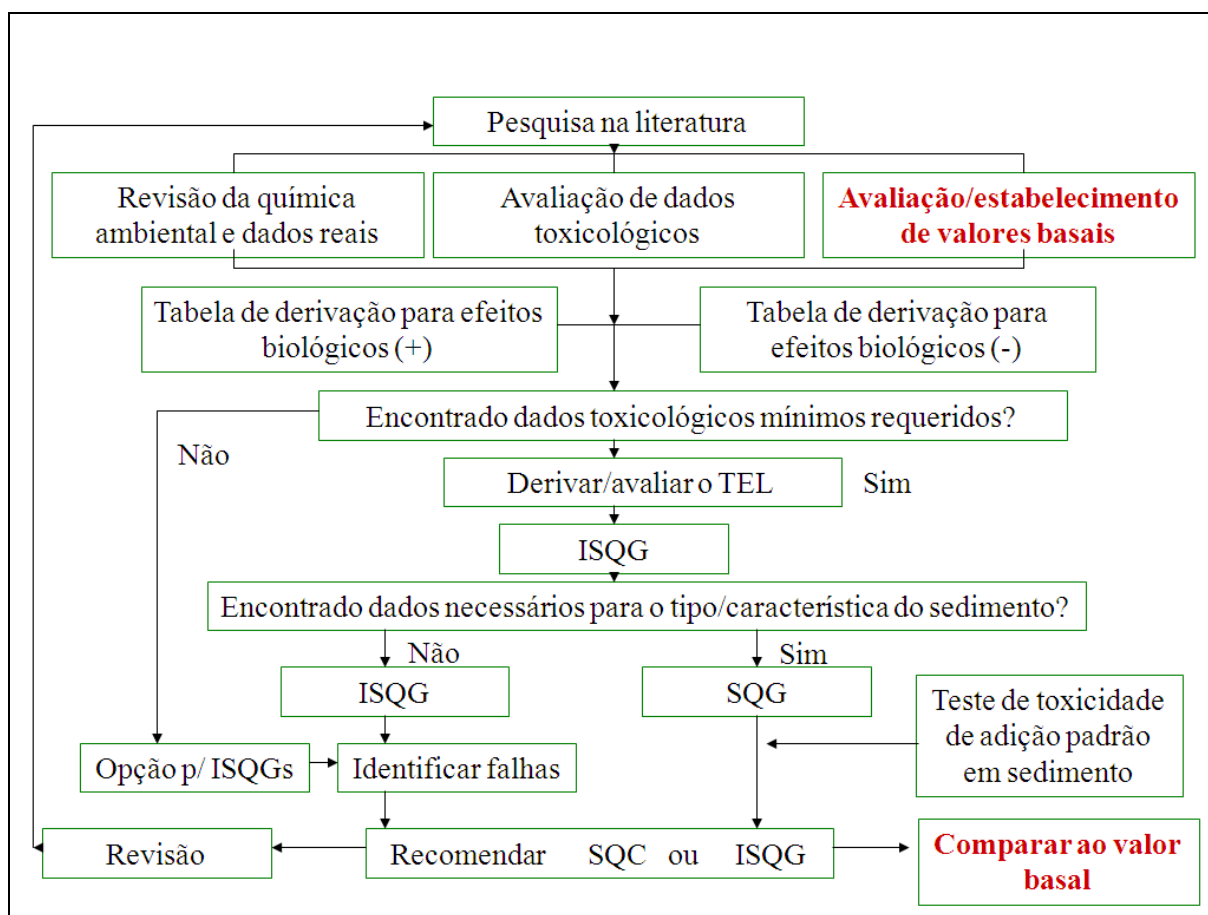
Pesquisa na literatura

Revisão da química ambiental e dados reais

Avaliação de dados toxicológicos

Avaliação/estabelecimento de valores basais

Tabela de derivação para efeitos biológicos (+)

Tabela de derivação para efeitos biológicos (-)

Encontrado dados toxicológicos mínimos requeridos?

Não

Derivar/avaliar o TEL

Sim

ISQG

Encontrado dados necessários para o tipo/característica do sedimento?

Não

Sim

ISQG

SQG

Teste de toxicidade de adição padrão em sedimento

Opção p/ ISQGs

Identificar falhas

Revisão

Recomendar SQC ou ISQG

Comparar ao valor basal